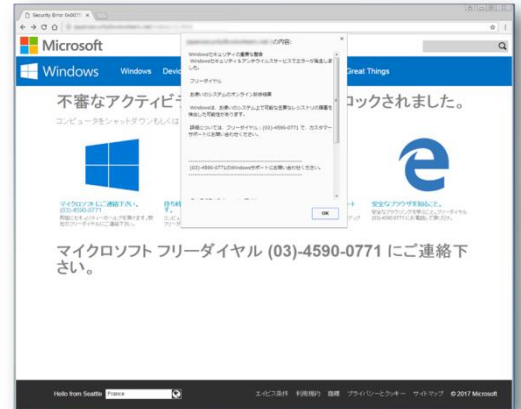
Security Error 0x0071 ×

Microsoft

Windows Windows Devic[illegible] Great Things

不審なアクティビ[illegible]ロックされました。

コンピュータをシャットダウンもしくは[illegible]

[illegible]の内容:

Windowsセキュリティの重要な警告
Windowsのセキュリティとアンチウイルスサービスでエラーが発生しました。

フリーダイヤル

お使いのシステムのオンライン診断結果

Windowsは、お使いのシステム上で可能な重要なレジストリの障害を検出した可能性があります。

詳細については、フリーダイヤル、(03)-4590-0771 で、カスタマーサポートにお問い合わせください。

(03)-4590-0771のWindowsサポートにお問い合わせください。

OK

マイクロソフトにご連絡下さい。
(03)-4590-0771
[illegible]

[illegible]

安全なブラウザを利用ください。
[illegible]

マイクロソフト フリーダイヤル (03)-4590-0771 にご連絡下さい。

Hello from Seattle France

エイボス条件 利用規約 商標 プライバシーとクッキー サイトマップ © 2017 Microsoft